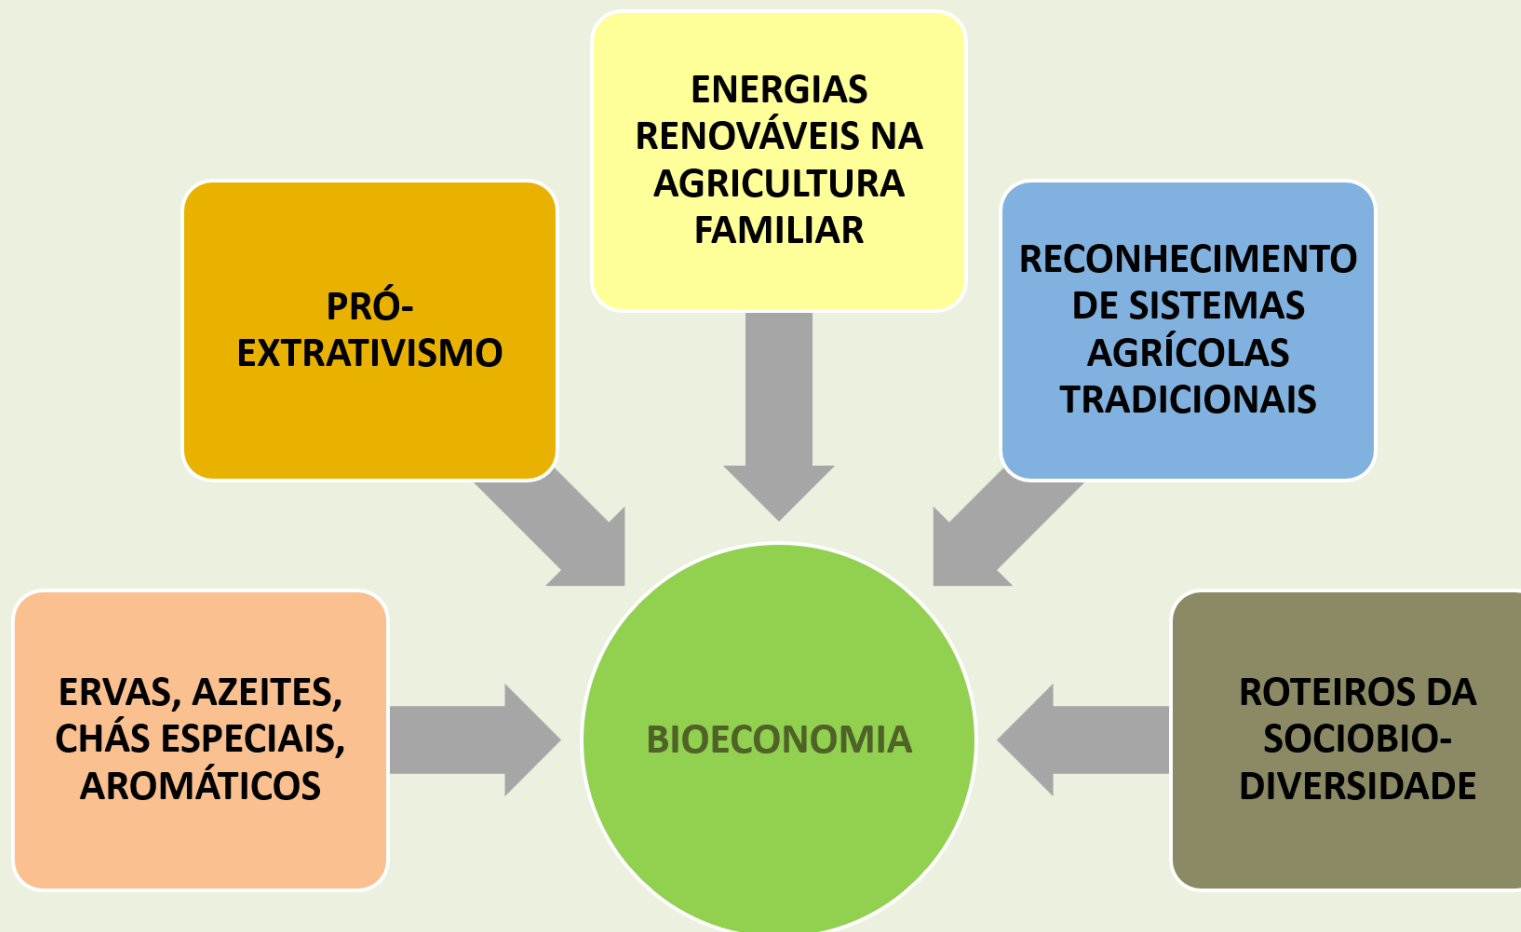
ENERGIAS RENOVÁVEIS NA AGRICULTURA FAMILIAR

PRÓ-EXTRATIVISMO

RECONHECIMENTO DE SISTEMAS AGRÍCOLAS TRADICIONAIS

ERVAS, AZEITES, CHÁS ESPECIAIS, AROMÁTICOS

BIOECONOMIA

ROTEIROS DA SOCIOBIO-DIVERSIDADE